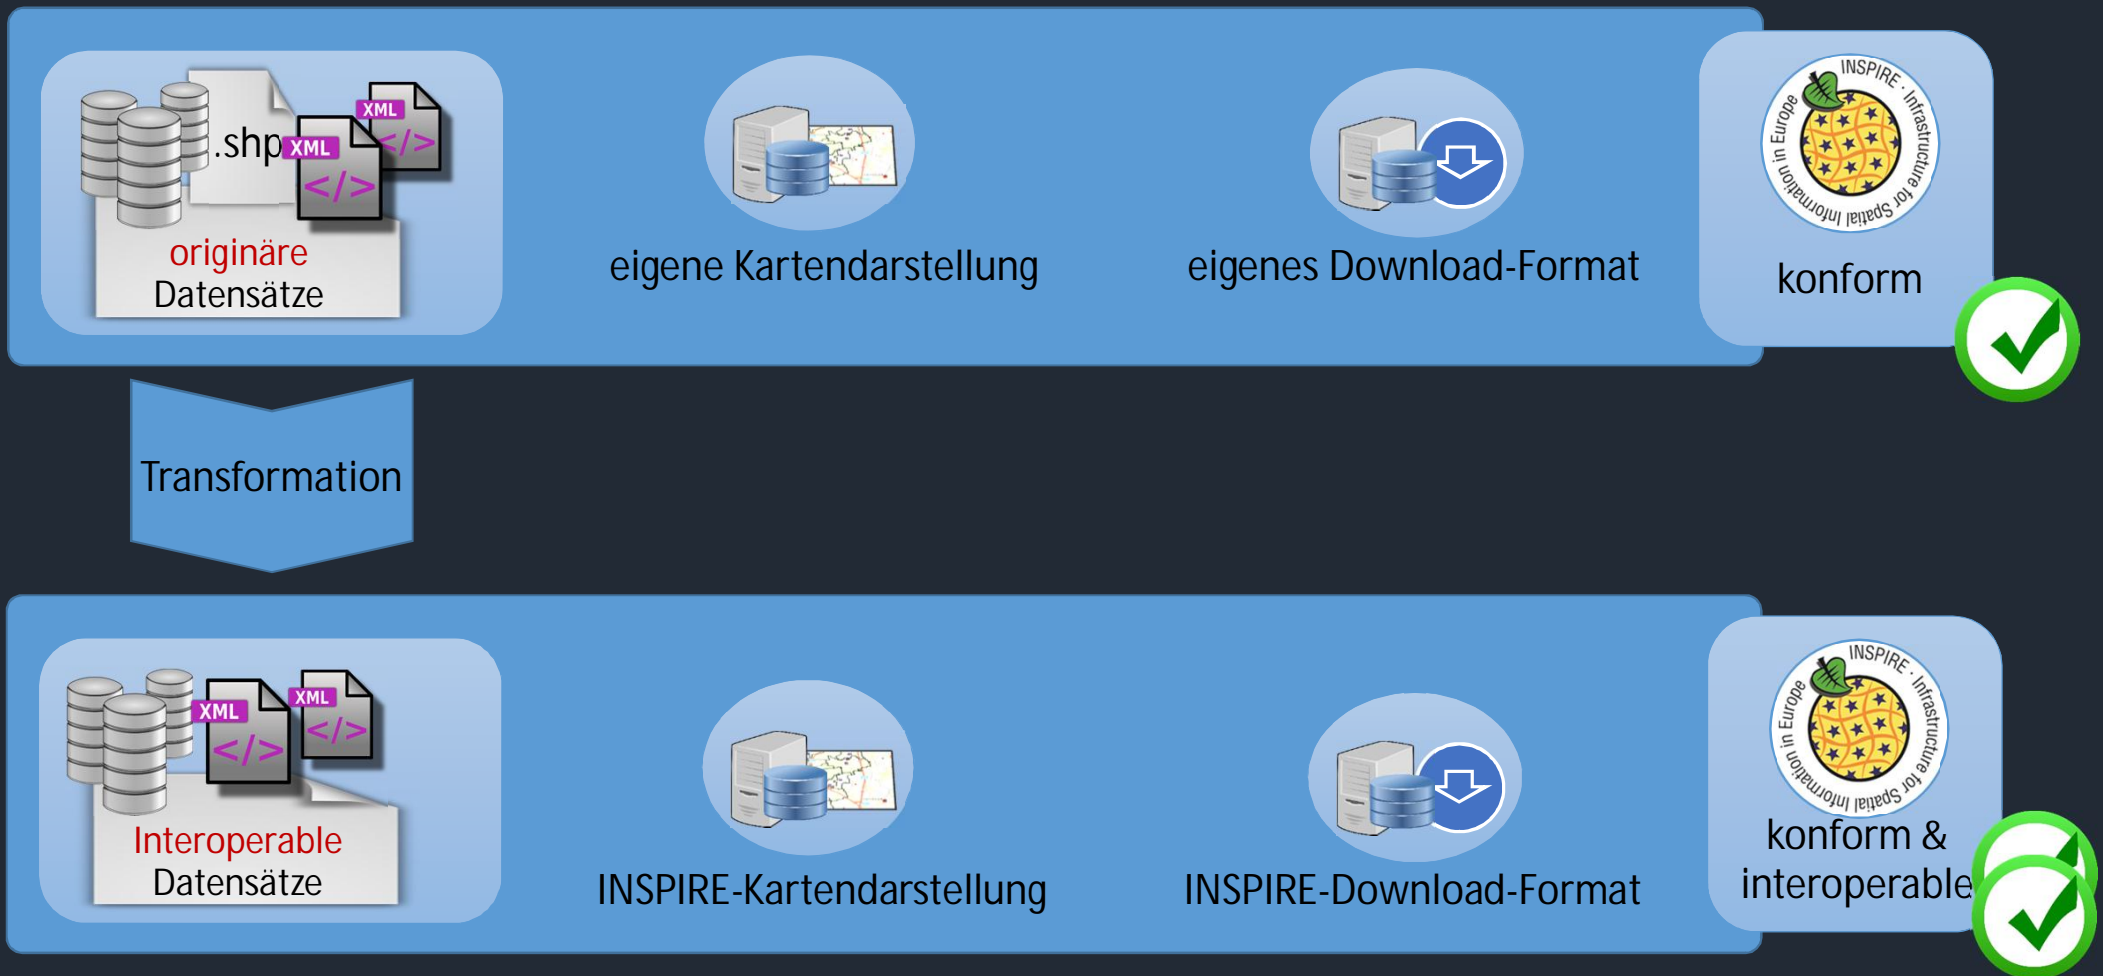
.shp XML </> XML </>

originäre Datensätze

eigene Kartendarstellung

eigenes Download-Format

INSPIRE · Infrastructure for Spatial Information in Europe

konform

Transformation

XML </> XML </>

Interoperable Datensätze

INSPIRE-Kartendarstellung

INSPIRE-Download-Format

INSPIRE · Infrastructure for Spatial Information in Europe

konform & interoperable